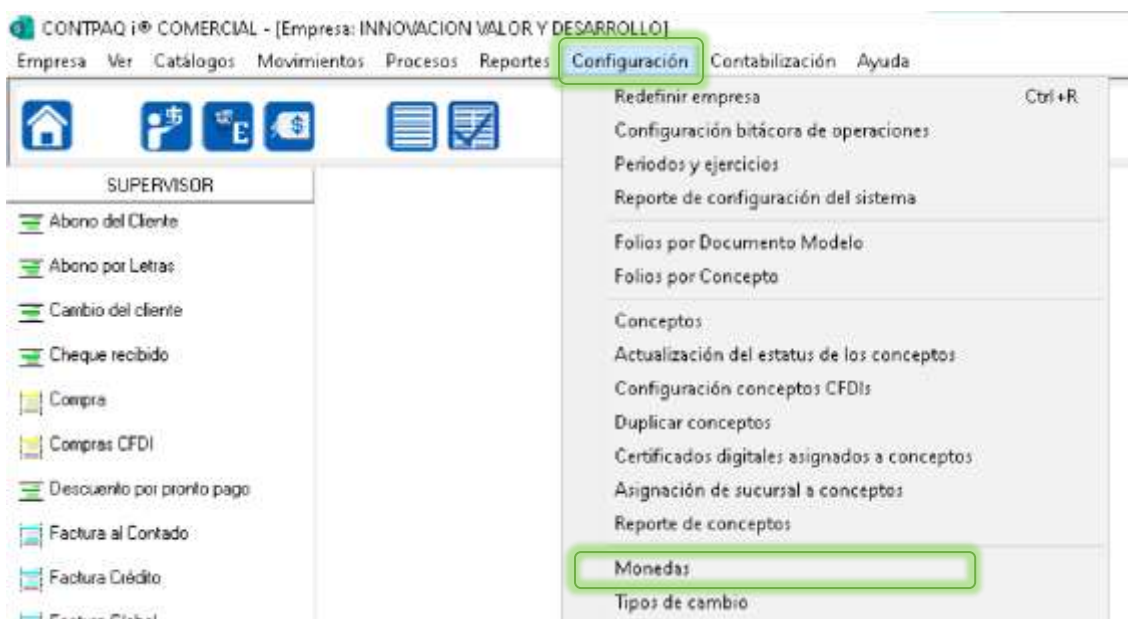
CONTPAQ i® COMERCIAL - [Empresa: INNOVACION VALOR Y DESARROLLO]

Empresa Ver Catálogos Movimientos Procesos Reportes Configuración Contabilización Ayuda

SUPERVISOR

Abono del Cliente
Abono por Letras
Cambio del cliente
Cheque recibido
Compra
Compras CFDI
Descuento por pronto pago
Factura al Contado
Factura Crédito
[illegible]

Redefinir empresa Ctrl+R
Configuración bitácora de operaciones
Periodos y ejercicios
Reporte de configuración del sistema
Folios por Documento Modelo
Folios por Concepto
Conceptos
Actualización del estatus de los conceptos
Configuración conceptos CFDIs
Duplicar conceptos
Certificados digitales asignados a conceptos
Asignación de sucursal a conceptos
Reporte de conceptos
Monedas
Tipos de cambio